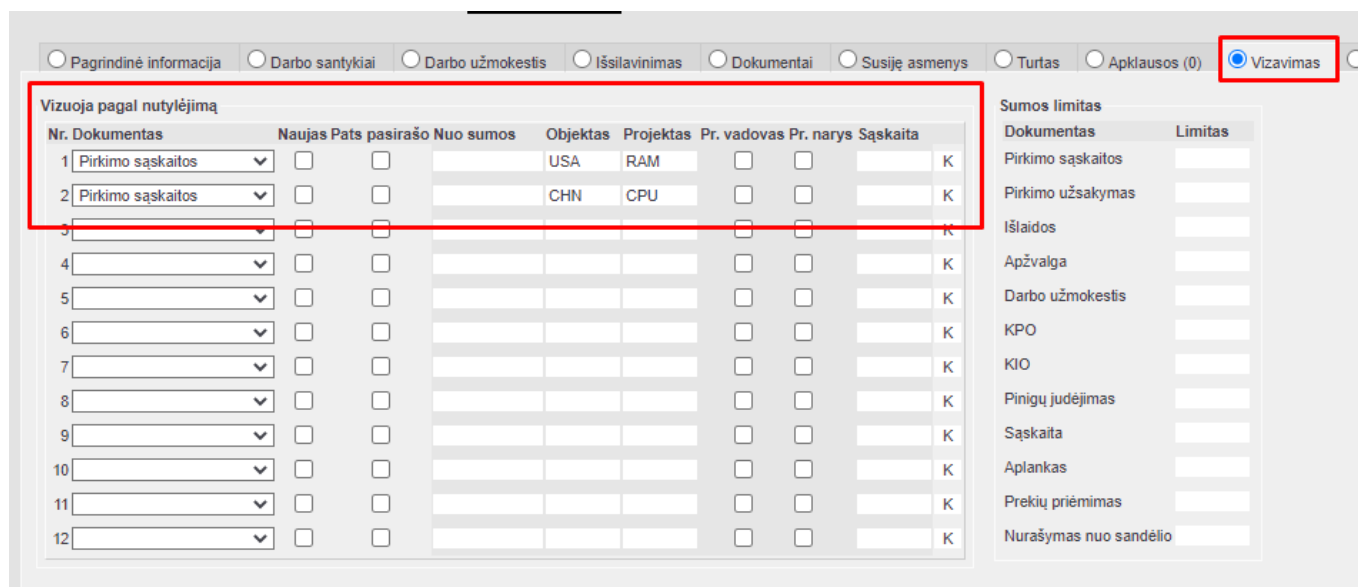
Pagrindinė informacija | Darbo santykiai | Darbo užmokestis | Išsilavinimas | Dokumentai | Susiję asmenys | Turtas | Apklausos (0) | Vizavimas

Vizuoja pagal nutylėjimą

| Nr. | Dokumentas | Naujas | Pats pasirašo | Nuo sumos | Objektas | Projektas | Pr. vadovas | Pr. narys | Sąskaita | |
|---|---|---|---|---|---|---|---|---|---|---|
| 1 | Pirkimo sąskaitos | | | | USA | RAM | | | | K |
| 2 | Pirkimo sąskaitos | | | | CHN | CPU | | | | K |
| 3 | | | | | | | | | | K |
| 4 | | | | | | | | | | K |
| 5 | | | | | | | | | | K |
| 6 | | | | | | | | | | K |
| 7 | | | | | | | | | | K |
| 8 | | | | | | | | | | K |
| 9 | | | | | | | | | | K |
| 10 | | | | | | | | | | K |
| 11 | | | | | | | | | | K |
| 12 | | | | | | | | | | K |

Sumos limitas

| Dokumentas | Limitas |
|---|---|
| Pirkimo sąskaitos | |
| Pirkimo užsakymas | |
| Išlaidos | |
| Apžvalga | |
| Darbo užmokestis | |
| KPO | |
| KIO | |
| Pinigų judėjimas | |
| Sąskaita | |
| Aplankas | |
| Prekių priėmimas | |
| Nurašymas nuo sandėlio | |